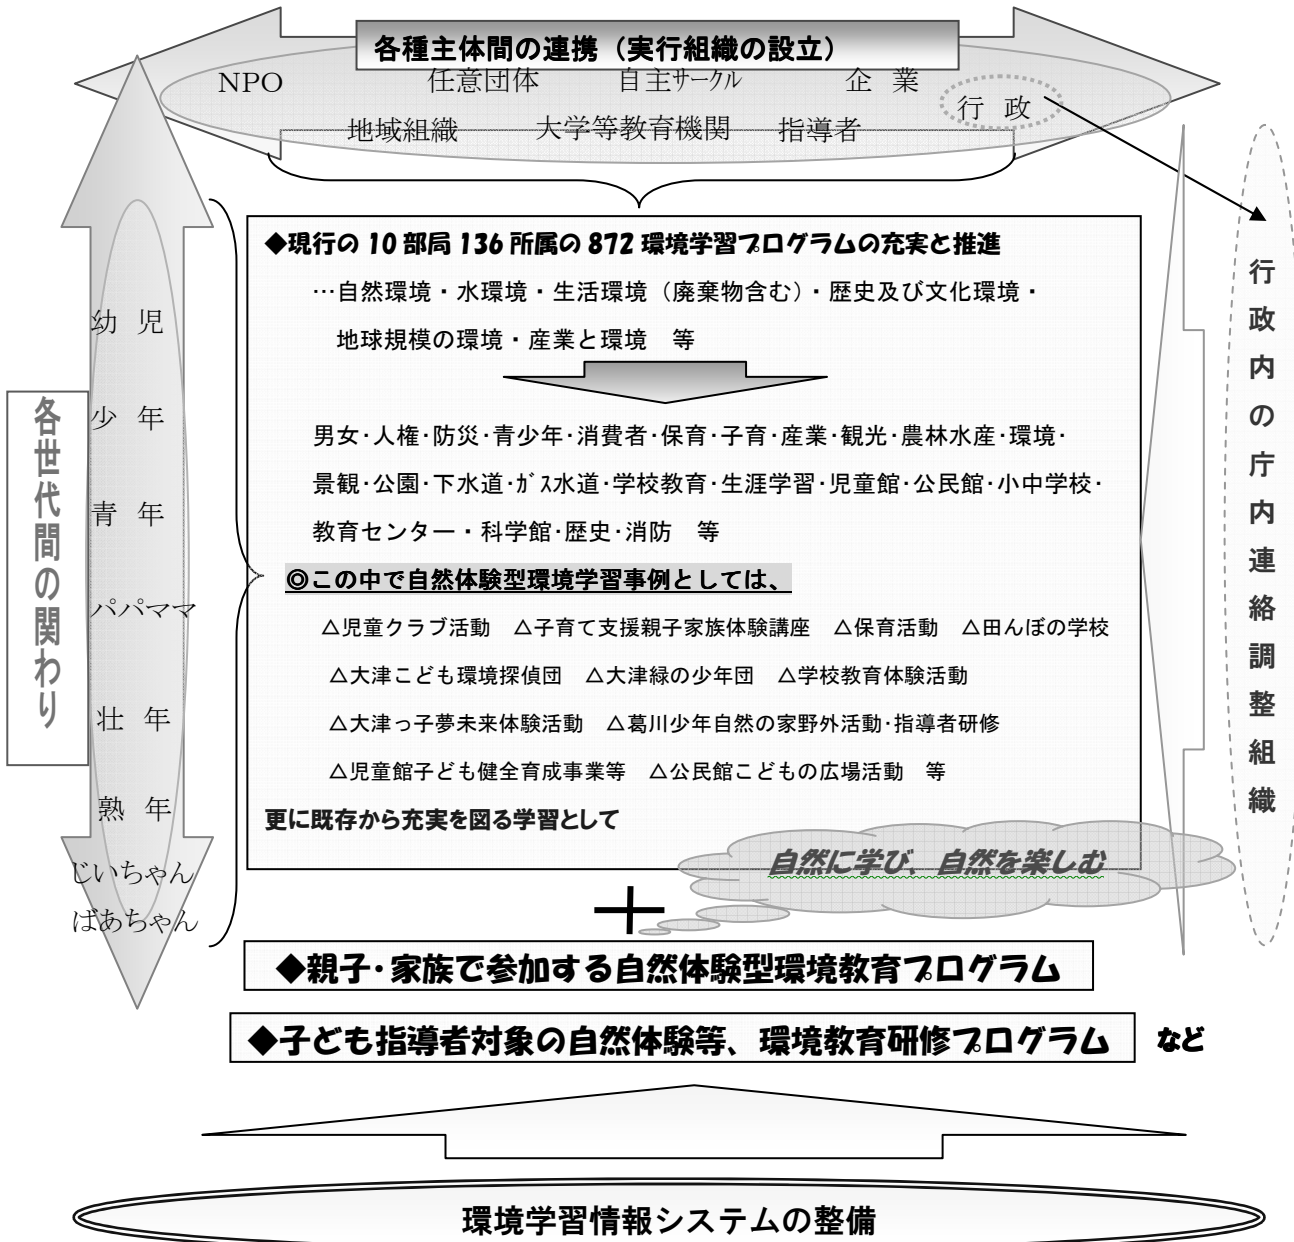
各種主体間の連携（実行組織の設立）

NPO　任意団体　自主サークル　企業　行政

地域組織　大学等教育機関　指導者

各世代間の関わり

幼児

少年

青年

パパママ

壮年

熟年

じいちゃん ばあちゃん

◆現行の 10 部局 136 所属の 872 環境学習プログラムの充実と推進

…自然環境・水環境・生活環境（廃棄物含む）・歴史及び文化環境・地球規模の環境・産業と環境　等

男女･人権･防災･青少年･消費者･保育･子育･産業･観光･農林水産･環境･景観･公園･下水道･ｶﾞｽ水道･学校教育･生涯学習･児童館･公民館･小中学校･教育センター・科学館･歴史･消防　等

◎この中で自然体験型環境学習事例としては、

△児童クラブ活動　△子育て支援親子家族体験講座　△保育活動　△田んぼの学校

△大津こども環境探偵団　△大津緑の少年団　△学校教育体験活動

△大津っ子夢未来体験活動　△葛川少年自然の家野外活動･指導者研修

△児童館子ども健全育成事業等　△公民館こどもの広場活動　等

更に既存から充実を図る学習として

自然に学び、自然を楽しむ

＋

◆親子･家族で参加する自然体験型環境教育プログラム

◆子ども指導者対象の自然体験等、環境教育研修プログラム　など

行政内の庁内連絡調整組織

環境学習情報システムの整備